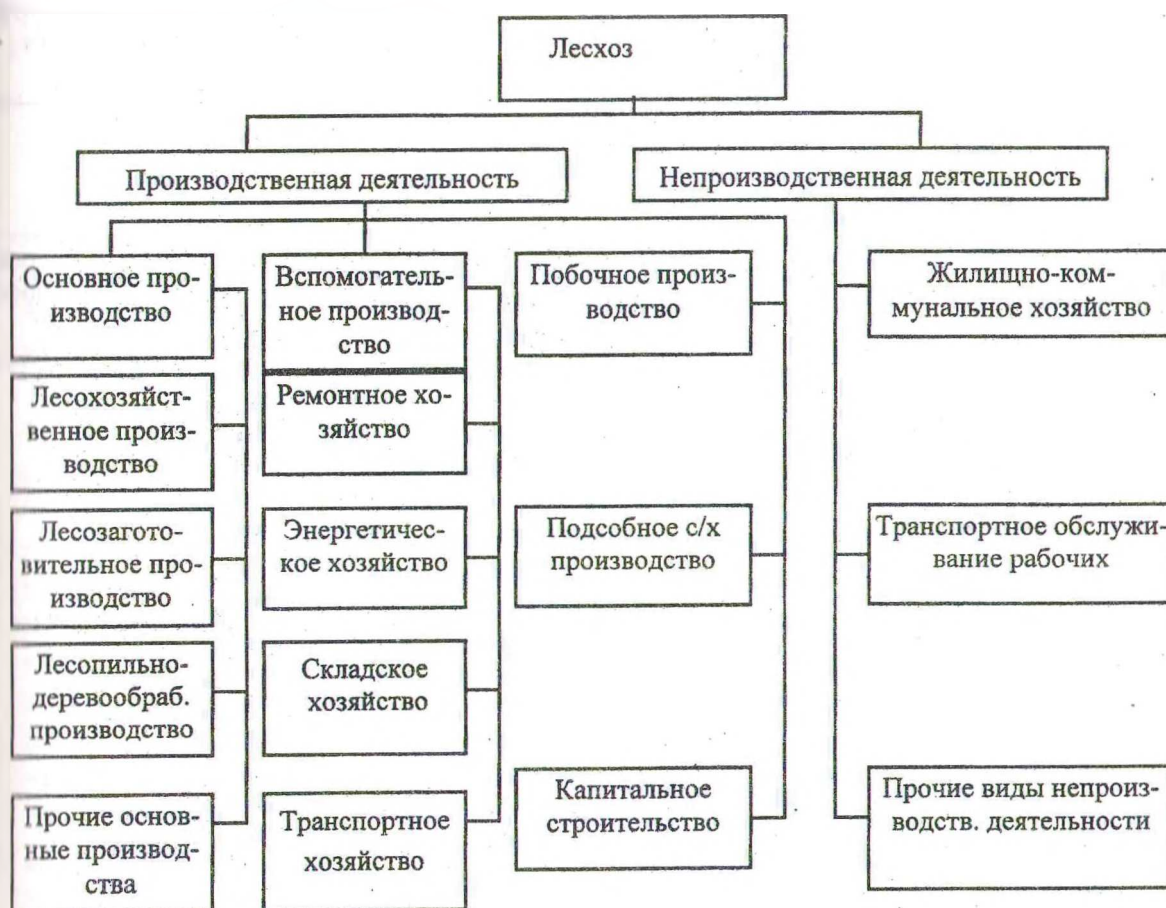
Лесхоз

Производственная деятельность

Непроизводственная деятельность

Основное производство

Лесохозяйственное производство

Лесозаготовительное производство

Лесопильно-деревообраб. производство

Прочие основные производства

Вспомогательное производство

Ремонтное хозяйство

Энергетическое хозяйство

Складское хозяйство

Транспортное хозяйство

Побочное производство

Подсобное с/х производство

Капитальное строительство

Жилищно-коммунальное хозяйство

Транспортное обслуживание рабочих

Прочие виды непроизводств. деятельности